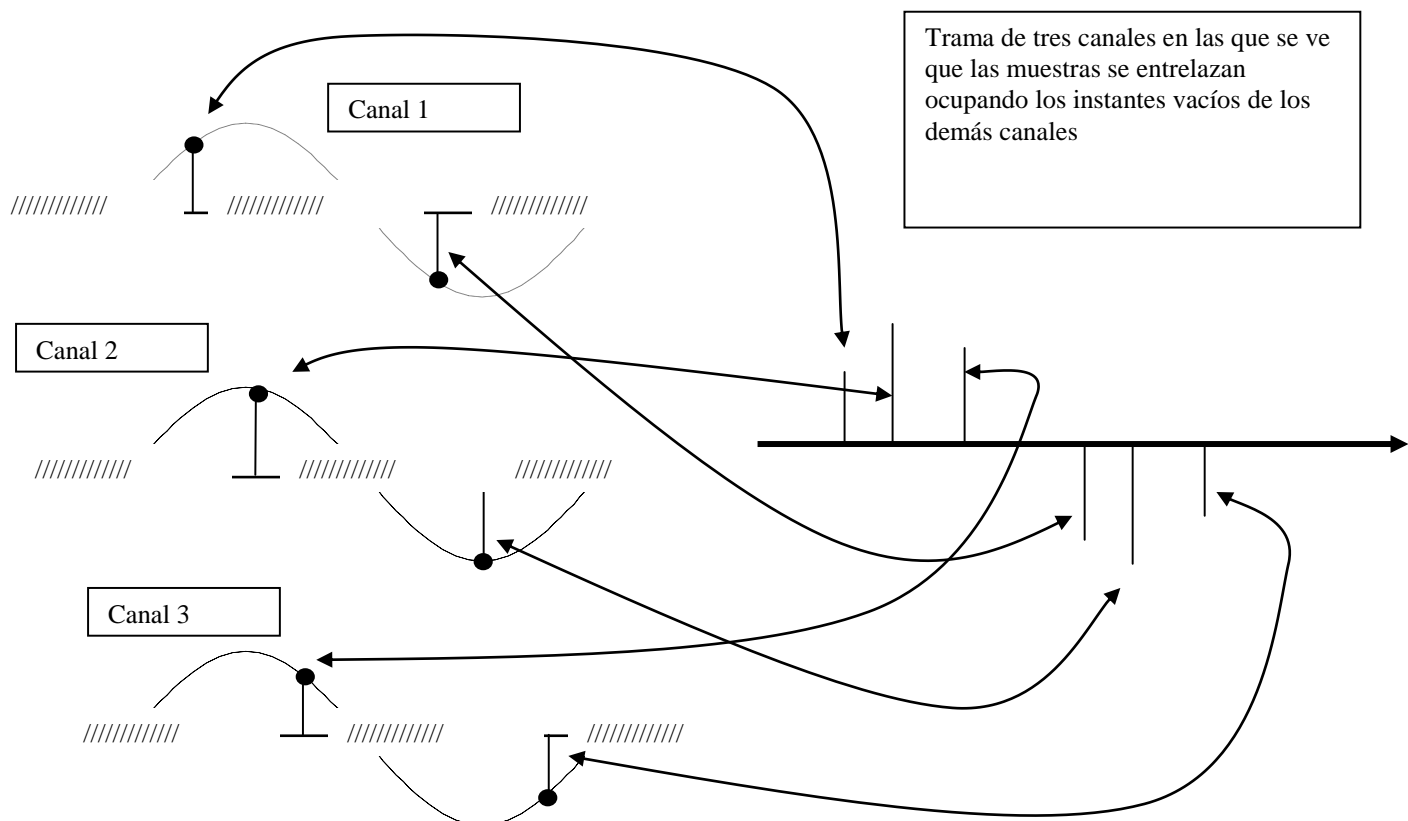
Trama de tres canales en las que se ve que las muestras se entrelazan ocupando los instantes vacíos de los demás canales

Canal 1

//////////// //////////// ////////////

Canal 2

//////////// //////////// ////////////

Canal 3

//////////// //////////// ////////////